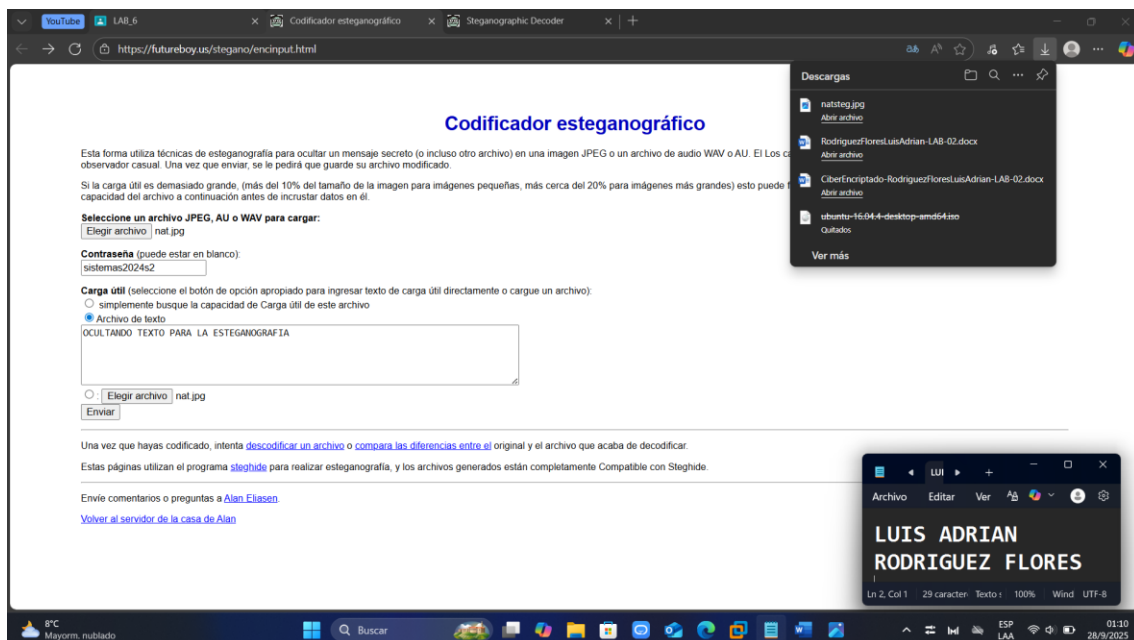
YouTube LAB_6 × Codificador esteganográfico × Steganographic Decoder × +

https://futureboy.us/stegano/encinput.html

Descargas

natsteg.jpg
Abrir archivo

RodriguezFloresLuisAdrian-LAB-02.docx
Abrir archivo

CiberEncriptado-RodriguezFloresLuisAdrian-LAB-02.docx
Abrir archivo

ubuntu-16.04.4-desktop-amd64.iso
Quitados

Ver más

Codificador esteganográfico

Esta forma utiliza técnicas de esteganografía para ocultar un mensaje secreto (o incluso otro archivo) en una imagen JPEG o un archivo de audio WAV o AU. El Los c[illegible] observador casual. Una vez que enviar, se le pedirá que guarde su archivo modificado.

Si la carga útil es demasiado grande, (más del 10% del tamaño de la imagen para imágenes pequeñas, más cerca del 20% para imágenes más grandes) esto puede f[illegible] capacidad del archivo a continuación antes de incrustar datos en él.

Seleccione un archivo JPEG, AU o WAV para cargar:
Elegir archivo nat.jpg

Contraseña (puede estar en blanco):
sistemas2024s2

Carga útil (seleccione el botón de opción apropiado para ingresar texto de carga útil directamente o cargue un archivo):
simplemente busque la capacidad de Carga útil de este archivo
Archivo de texto
OCULTANDO TEXTO PARA LA ESTEGANOGRAFIA

Elegir archivo nat.jpg
Enviar

Una vez que hayas codificado, intenta descodificar un archivo o compara las diferencias entre el original y el archivo que acaba de decodificar.

Estas páginas utilizan el programa steghide para realizar esteganografía, y los archivos generados están completamente Compatible con Steghide.

Envíe comentarios o preguntas a Alan Eliasen.

Volver al servidor de la casa de Alan

LUI +
Archivo Editar Ver

LUIS ADRIAN
RODRIGUEZ FLORES

Ln 2, Col 1 29 caracter Texto s 100% Wind UTF-8

8°C
Mayorm. nublado
Buscar
ESP LAA
01:10
28/9/2025